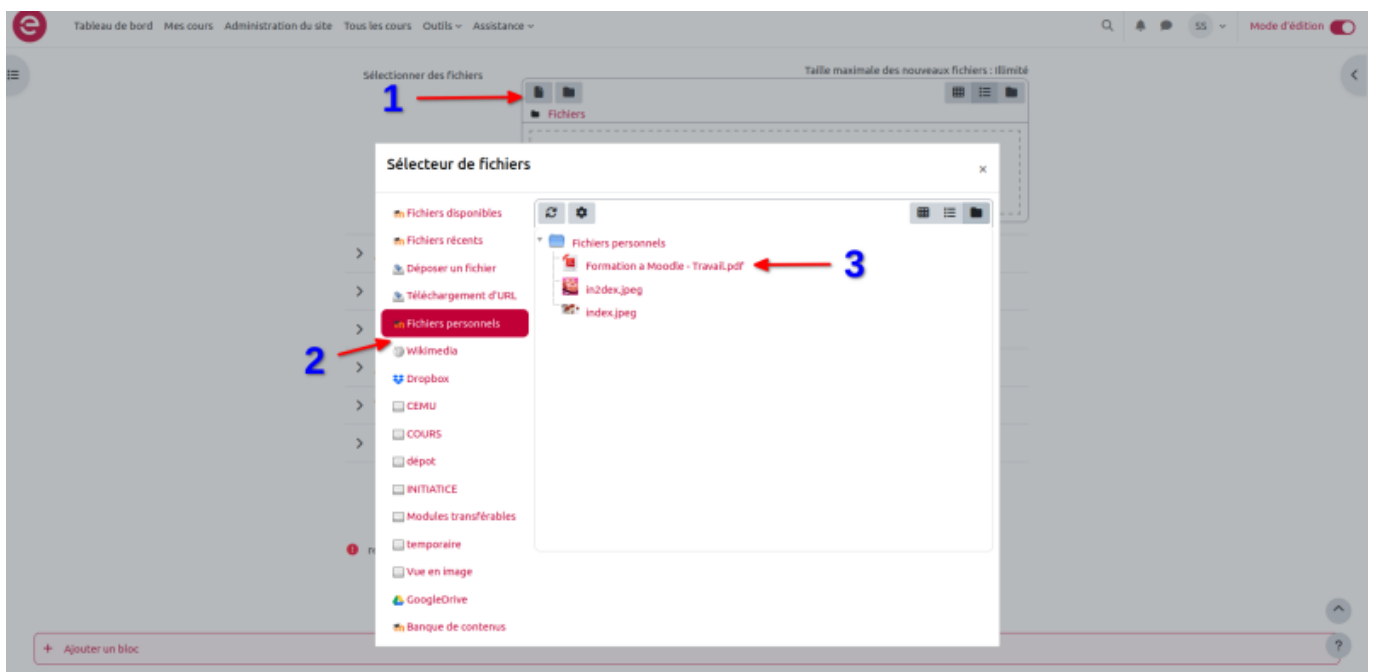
Tableau de bord Mes cours Administration du site Tous les cours Outils Assistance

SS

Mode d'édition

Sélectionner des fichiers

Taille maximale des nouveaux fichiers : Illimité

1

Fichiers

Sélecteur de fichiers

×

Fichiers disponibles
Fichiers récents
Déposer un fichier
Téléchargement d'URL
Fichiers personnels
Wikimedia
Dropbox
CEMU
COURS
dépot
INITIATICE
Modules transférables
temporaire
Vue en image
GoogleDrive
Banque de contenus

2

Fichiers personnels
Formation a Moodle - Travail.pdf
in2dex.jpeg
index.jpeg

3

+ Ajouter un bloc

?